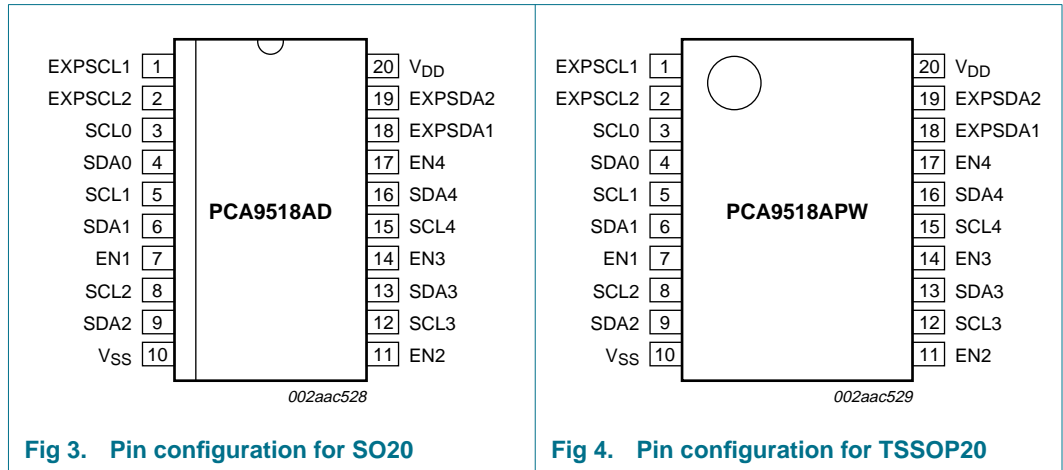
EXPSCL1 1
EXPSCL2 2
SCL0 3
SDA0 4
SCL1 5
SDA1 6
EN1 7
SCL2 8
SDA2 9
$V_{SS}$ 10

PCA9518AD

20 $V_{DD}$
19 EXPSDA2
18 EXPSDA1
17 EN4
16 SDA4
15 SCL4
14 EN3
13 SDA3
12 SCL3
11 EN2

002aac528

Fig 3. Pin configuration for SO20

EXPSCL1 1
EXPSCL2 2
SCL0 3
SDA0 4
SCL1 5
SDA1 6
EN1 7
SCL2 8
SDA2 9
$V_{SS}$ 10

PCA9518APW

20 $V_{DD}$
19 EXPSDA2
18 EXPSDA1
17 EN4
16 SDA4
15 SCL4
14 EN3
13 SDA3
12 SCL3
11 EN2

002aac529

Fig 4. Pin configuration for TSSOP20